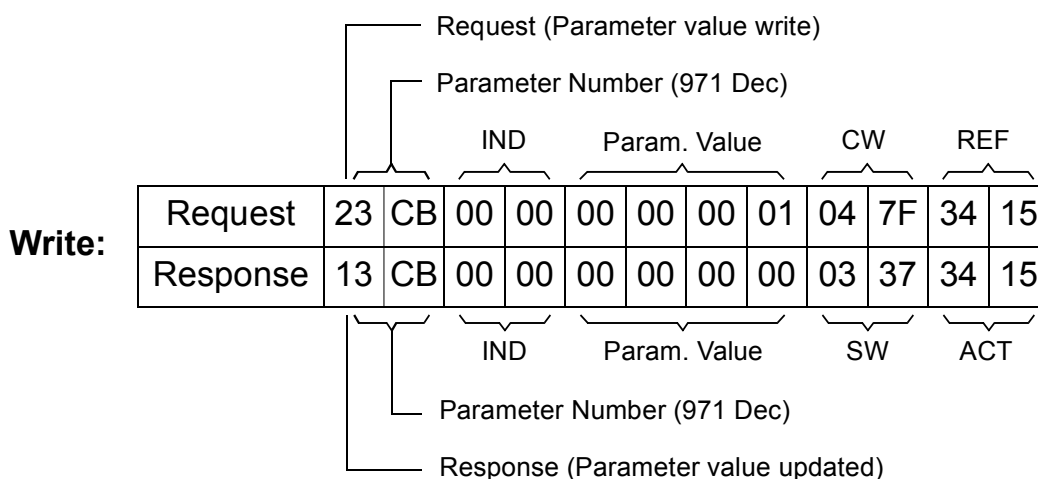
Request (Parameter value write)

Parameter Number (971 Dec)

IND

Param. Value

CW

REF

Write:

| Request | 23 | CB | 00 | 00 | 00 | 00 | 00 | 01 | 04 | 7F | 34 | 15 |
|---|---|---|---|---|---|---|---|---|---|---|---|---|
| Response | 13 | CB | 00 | 00 | 00 | 00 | 00 | 00 | 03 | 37 | 34 | 15 |

IND

Param. Value

SW

ACT

Parameter Number (971 Dec)

Response (Parameter value updated)